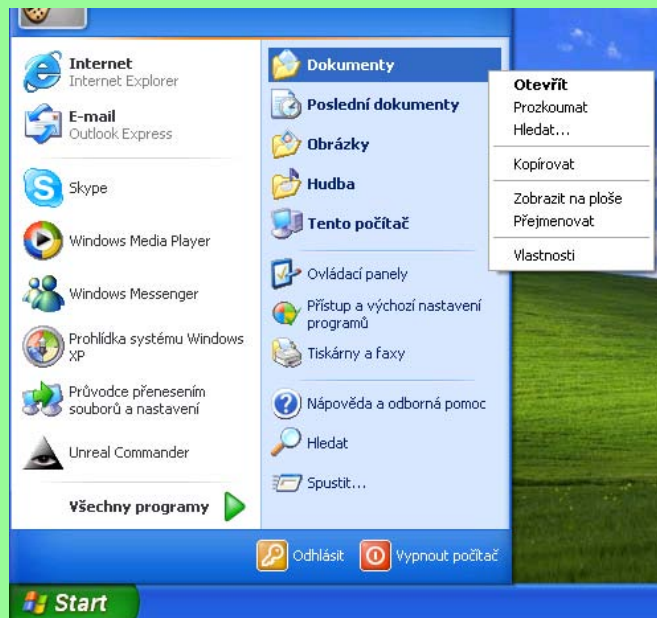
Internet
Internet Explorer

E-mail
Outlook Express

Skype

Windows Media Player

Windows Messenger

Prohlídka systému Windows XP

Průvodce přenesením souborů a nastavení

Unreal Commander

Všechny programy

Dokumenty

Poslední dokumenty

Obrázky

Hudba

Tento počítač

Ovládací panely

Přístup a výchozí nastavení programů

Tiskárny a faxy

Nápověda a odborná pomoc

Hledat

Spustit...

Otevřít
Prozkoumat
Hledat...

Kopírovat

Zobrazit na ploše
Přejmenovat

Vlastnosti

Odhlásit

Vypnout počítač

Start